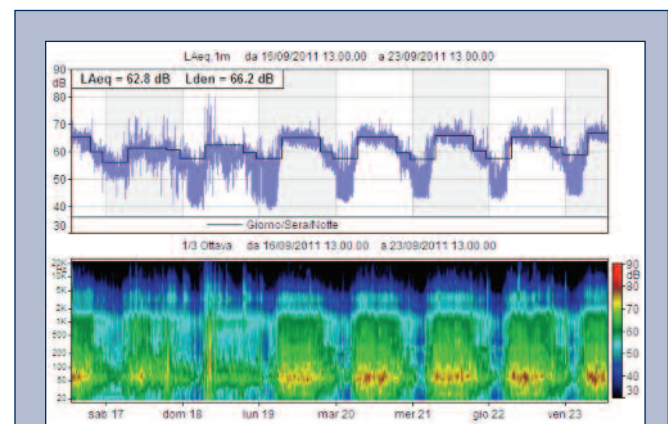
LAeq.1m da 16/09/2011 13.00.00 a 23/09/2011 13.00.00

90
dB
80
70
60
50
40
30

LAeq = 62.8 dB Lden = 66.2 dB

Giorno/Sera/Notte

1/3 Ottava da 16/09/2011 13.00.00 a 23/09/2011 13.00.00

20K
10K
5K
2K
1K
500
200
100
50
20

90
dB
80
70
60
50
40
30

sab 17 dom 18 lun 19 mar 20 mer 21 gio 22 ven 23